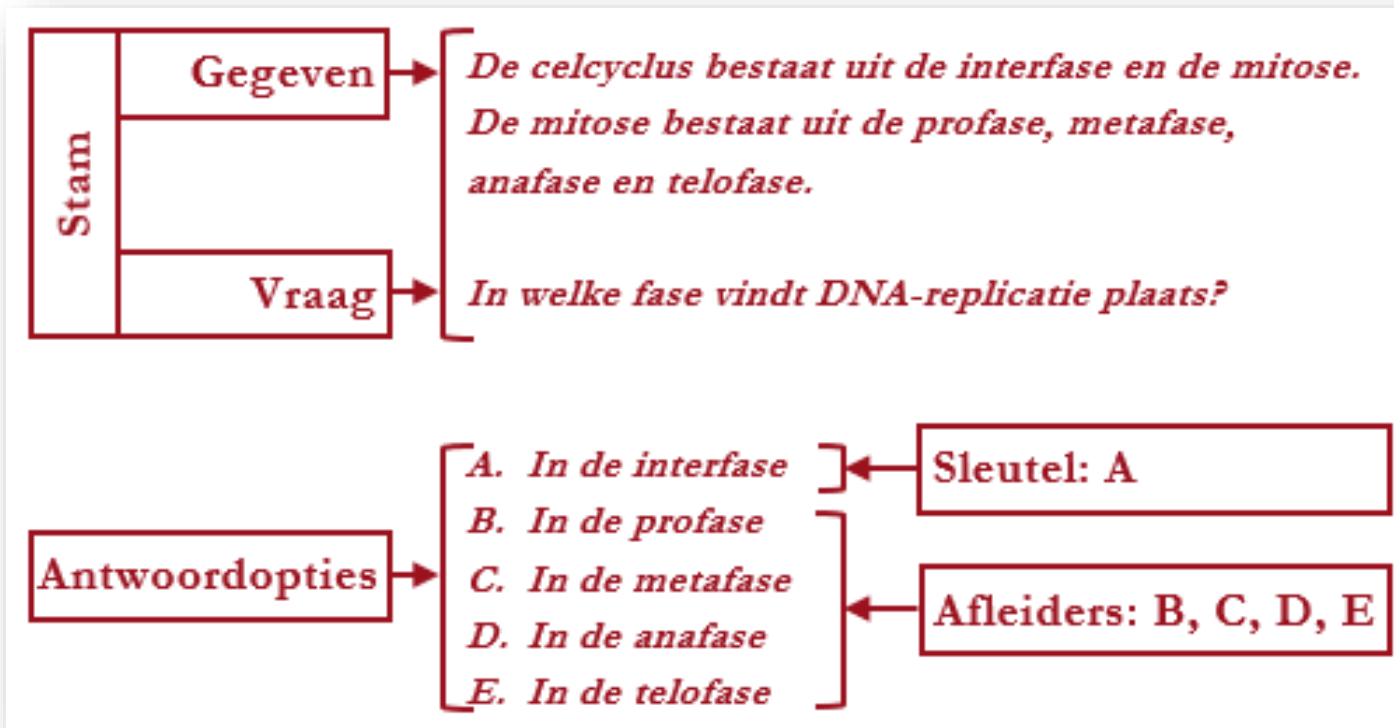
Stam

Gegeven

De celcyclus bestaat uit de interfase en de mitose. De mitose bestaat uit de profase, metafase, anafase en telofase.

Vraag

In welke fase vindt DNA-replicatie plaats?

Antwoordopties

A. In de interfase
B. In de profase
C. In de metafase
D. In de anafase
E. In de telofase

Sleutel: A

Afleiders: B, C, D, E